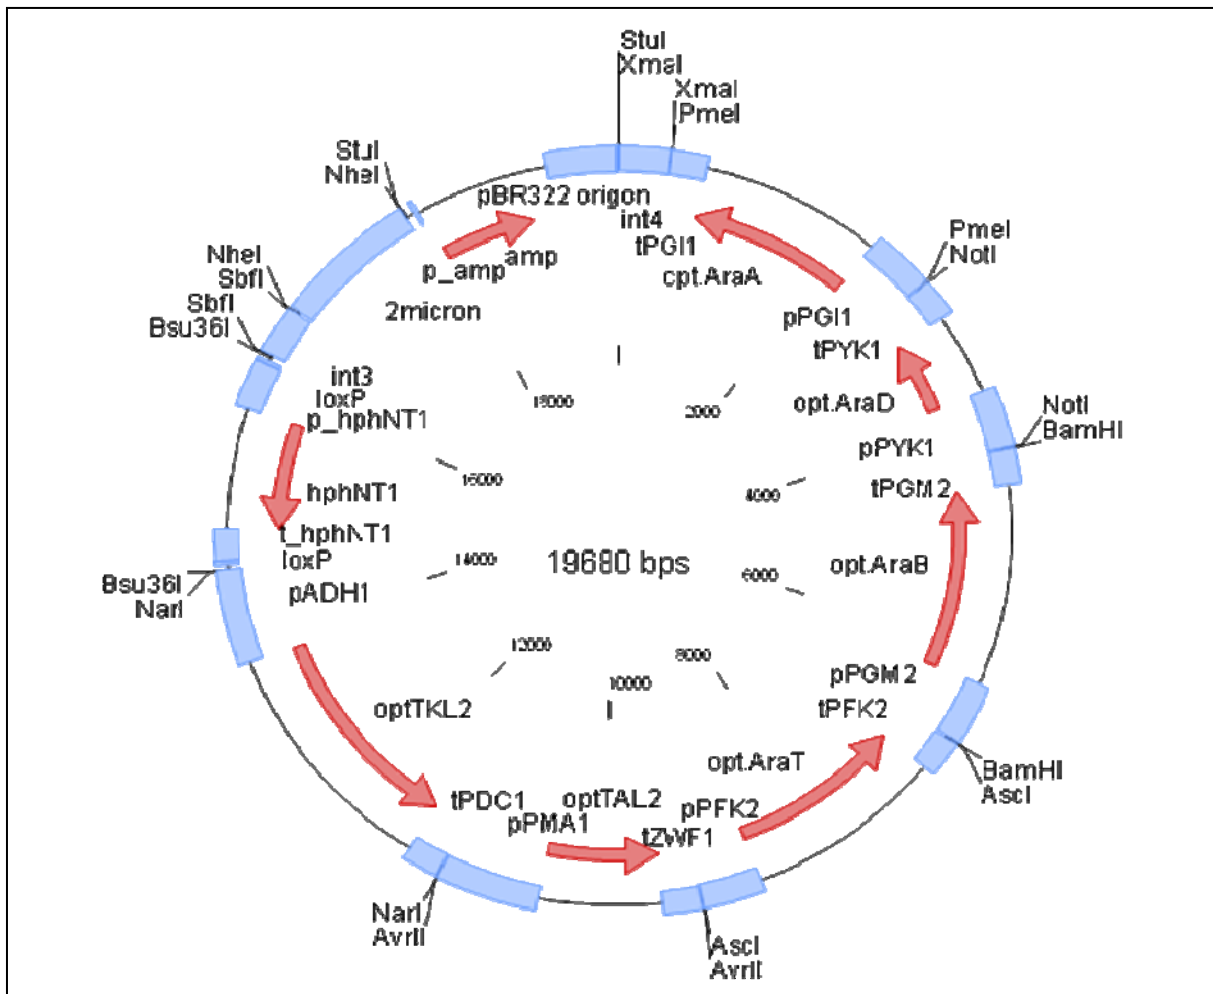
StuI
XmaI
XmaI
PmeI
StuI
NheI
pBR322 origon
int4
tPGI1
cpt.AraA
PmeI
NotI
NheI
SbfI
SbfI
Bsu36I
p_amp
amp
2micron
pPGI1
tPYK1
int3
loxP
p_hphNT1
18000
2000
opt.AraD
NotI
BamHI
pPYK1
16000
hphNT1
4000
tPGM2
t_hphNT1
loxP
14000
19680 bps
6000
opt.AraB
Bsu36I
NarI
pADH1
12000
8000
10000
pPGM2
optTKL2
tPFK2
opt.AraT
BamHI
AscI
tPDC1
optTAL2
pPMA1
pPFK2
tZWF1
NarI
AvrII
AscI
AvrII